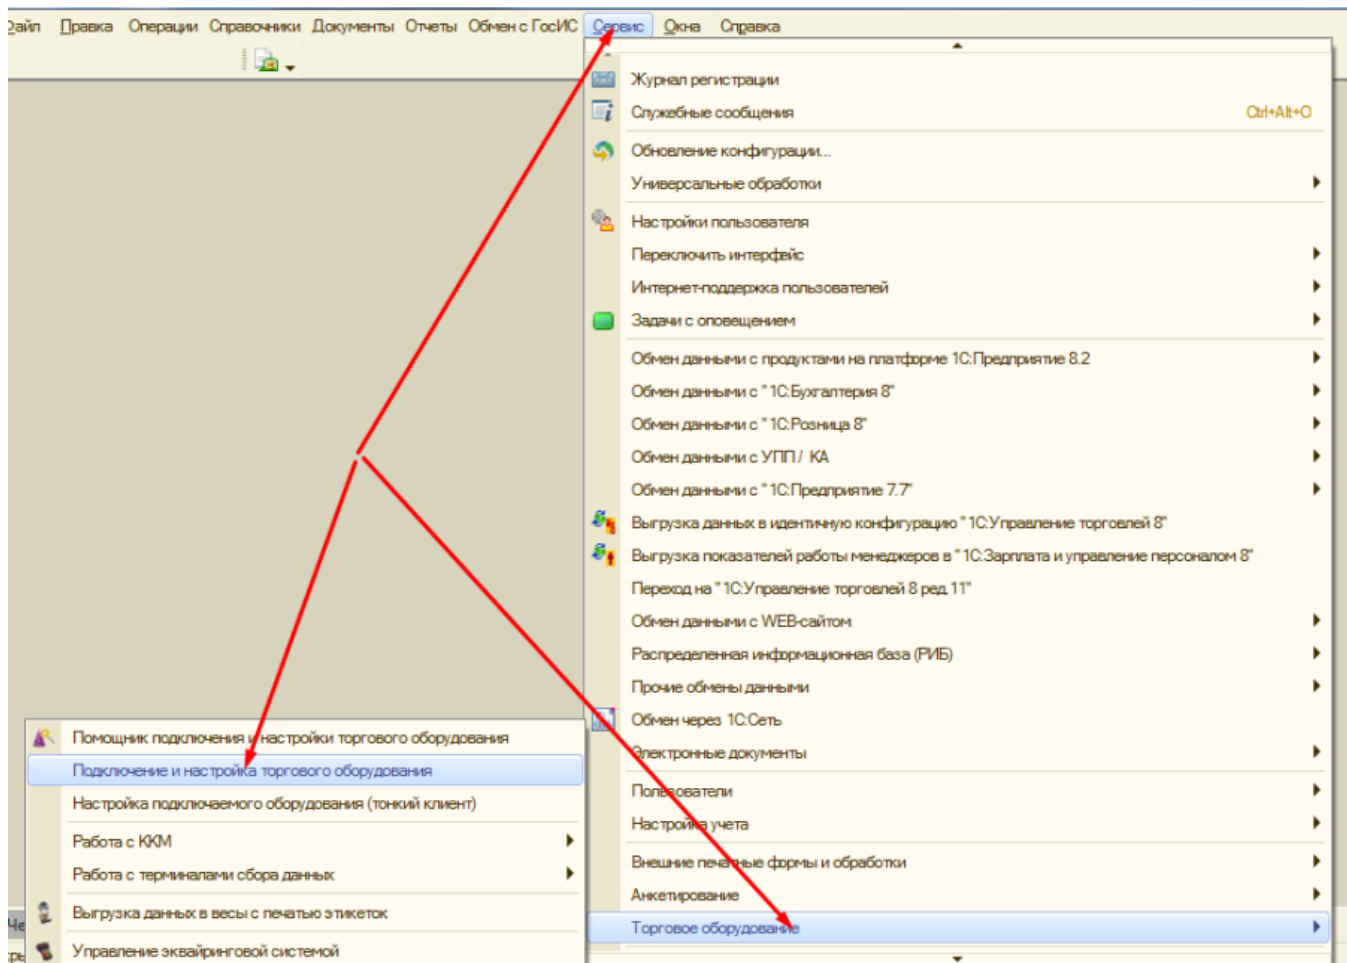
Файл Правка Операции Справочники Документы Отчеты Обмен с ГосИС Сервис Окна Справка

Журнал регистрации
Служебные сообщения Ctrl+Alt+O
Обновление конфигурации...
Универсальные обработки
Настройки пользователя
Переключить интерфейс
Интернет-поддержка пользователей
Задачи с оповещением
Обмен данными с продуктами на платформе 1С:Предприятие 8.2
Обмен данными с "1С:Бухгалтерия 8"
Обмен данными с "1С:Розница 8"
Обмен данными с УПП / КА
Обмен данными с "1С:Предприятие 7.7"
Выгрузка данных в идентичную конфигурацию "1С:Управление торговлей 8"
Выгрузка показателей работы менеджеров в "1С:Зарплата и управление персоналом 8"
Переход на "1С:Управление торговлей 8 ред.11"
Обмен данными с WEB-сайтом
Распределенная информационная база (РИБ)
Прочие обмены данными
Обмен через 1С:Сеть
Электронные документы
Пользователи
Настройка учета
Внешние печатные формы и обработки
Анкетирование
Торговое оборудование

Помощник подключения и настройки торгового оборудования
Подключение и настройка торгового оборудования
Настройка подключаемого оборудования (тонкий клиент)
Работа с ККМ
Работа с терминалами сбора данных
Выгрузка данных в весы с печатью этикеток
Управление эквайринговой системой